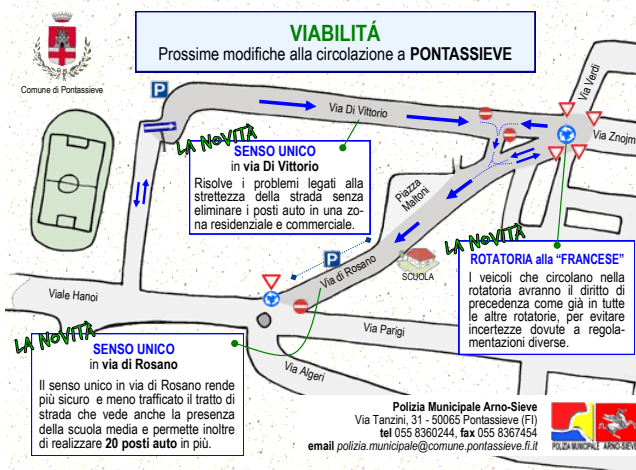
Comune di Pontassieve

VIABILITÁ
Prossime modifiche alla circolazione a PONTASSIEVE

P

Via Di Vittorio

Via Verdi

Via Znojmo

LA NoVITÀ

SENSO UNICO
in via Di Vittorio
Risolve i problemi legati alla strettezza della strada senza eliminare i posti auto in una zona residenziale e commerciale.

Piazza Mattei

LA NoVITÀ

ROTATORIA alla "FRANCESE"
I veicoli che circolano nella rotatoria avranno il diritto di precedenza come già in tutte le altre rotatorie, per evitare incertezze dovute a regolamentazioni diverse.

P

Via di Rosano

SCUOLA

Viale Hanoi

Via Parigi

LA NoVITÀ

SENSO UNICO
in via di Rosano
Il senso unico in via di Rosano rende più sicuro e meno trafficato il tratto di strada che vede anche la presenza della scuola media e permette inoltre di realizzare 20 posti auto in più.

Via Algeri

Polizia Municipale Arno-Sieve
Via Tanzini, 31 - 50065 Pontassieve (FI)
tel 055 8360244, fax 055 8367454
email polizia.municipale@comune.pontassieve.fi.it

POLIZIA MUNICIPALE ARNO-SIEVE